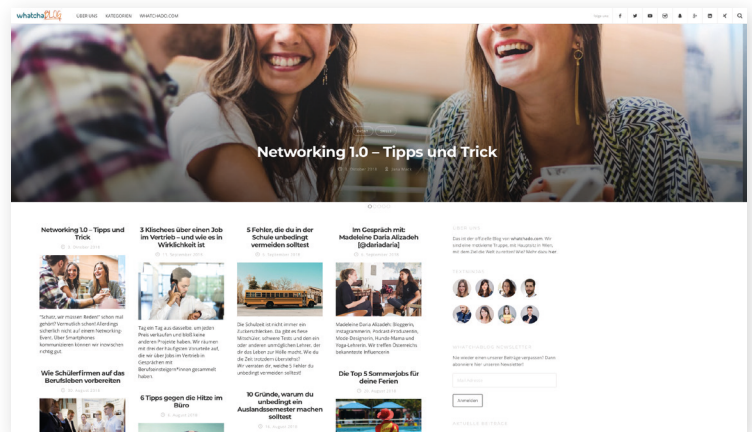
whatchaBLOG ÜBER UNS KATEGORIEN WHATCHADO.COM

Networking 1.0 – Tipps und Trick

Networking 1.0 – Tipps und Trick

"Schatz, wir müssen Reden!" schon mal gehört? Vermutlich schon! Allerdings sicherlich nicht auf einem Networking Event. Über Smartphones kommunizieren können wir inzwischen richtig gut.

3 Klischees über einen Job im Vertrieb – und wie es in Wirklichkeit ist

Tag ein Tag aus Besuche, am Jeden Preis verkaufen und bloß keine anderen Projekte haben. Wir räumen mit den Klischees auf, die wir über Jobs im Vertrieb in Gesprächen mit Berufseinsteiger*innen gesammelt haben.

5 Fehler, die du in der Schule unbedingt vermeiden solltest

Die Schulzeit ist nicht immer ein Zuckerschlecken. Da gibt es fiese Mitschüler, schwere Tests und den ein oder anderen unmöglichen Lehrer, der dir das Leben zur Hölle macht. Wie du die Zeit trotzdem überstehst? Wir verraten dir, welche 5 Fehler du unbedingt vermeiden solltest!

Im Gespräch mit: Madeleine Daria Alizadeh [@dariadaria]

Madeleine Daria Alizadeh: Bloggerin, Instagrammerin, Podcast-Produzentin, Mode-Designerin, Hunde-Mama und Yoga-Lehrerin. Wir treffen Österreichs bekannteste Influencerin

Wie Schülerfirmen auf das Berufsleben vorbereiten

6 Tipps gegen die Hitze im Büro

10 Gründe, warum du unbedingt ein Auslandssemester machen solltest

Die Top 5 Sommerjobs für deine Ferien

Das ist der offizielle Blog von whatchado.com.

Anmelden